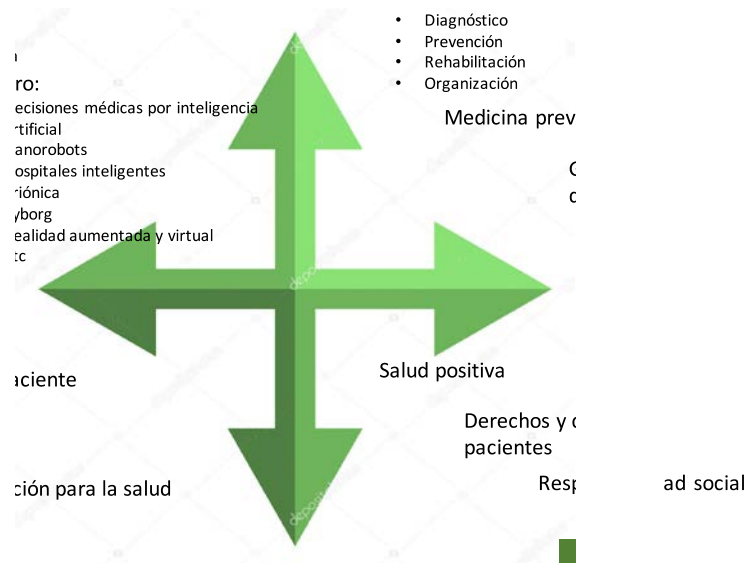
- Diagnóstico
- Prevención
- Rehabilitación
- Organización

Medicina prev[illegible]

C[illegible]
d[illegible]

ro:
ecisiones médicas por inteligencia rtificial
anorobots
ospitales inteligentes
riónica
yborg
ealidad aumentada y virtual
tc

aciente

Salud positiva

Derechos y d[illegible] pacientes

ción para la salud

Resp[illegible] ad social